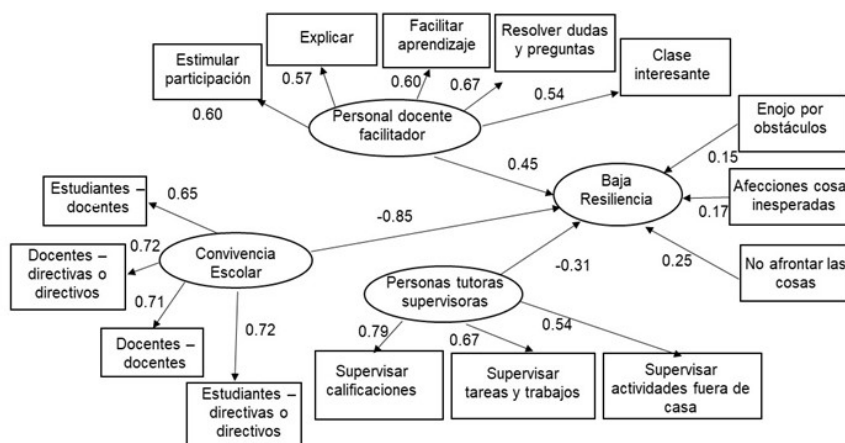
Explicar

Facilitar aprendizaje

Resolver dudas y preguntas

Estimular participación

Clase interesante

0.57

0.60

0.67

0.54

0.60

Personal docente facilitador

Enojo por obstáculos

0.15

0.45

Baja Resiliencia

Estudiantes – docentes

0.65

Afecciones cosas inesperadas

0.17

-0.85

Docentes – directivas o directivos

0.72

Convivencia Escolar

-0.31

0.25

No afrontar las cosas

0.71

Personas tutoras supervisoras

Docentes – docentes

0.72

0.79

0.67

0.54

Supervisar calificaciones

Supervisar tareas y trabajos

Supervisar actividades fuera de casa

Estudiantes – directivas o directivos